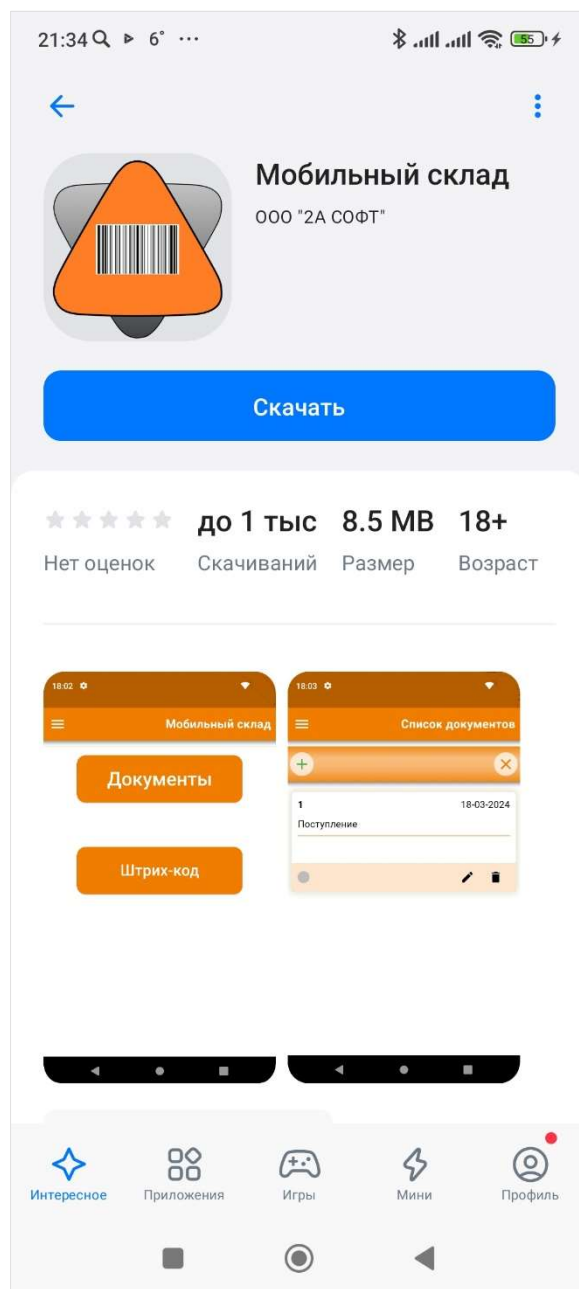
21:34 6° ···

55

Мобильный склад
ООО "2А СОФТ"

Скачать

Нет оценок

до 1 тыс
Скачиваний

8.5 MB
Размер

18+
Возраст

18:02

Мобильный склад

Документы

Штрих-код

18:03

Список документов

1
18-03-2024
Поступление

Интересное
Приложения
Игры
Мини
Профиль